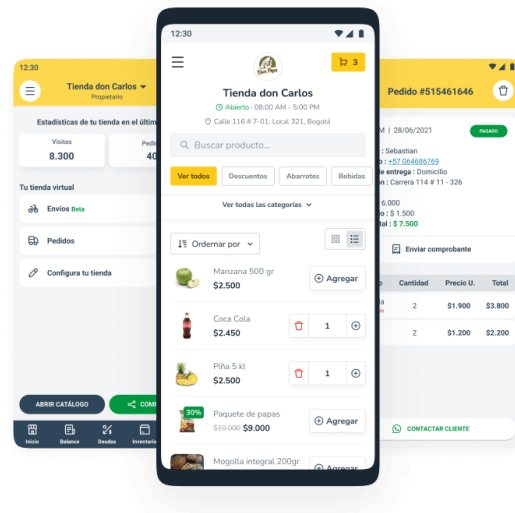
12:30

Tienda don Carlos
Propietario

Estadísticas de tu tienda en el últim

Visitas
8.300

Pedi
40

Tu tienda virtual

Envíos Beta

Pedidos

Configura tu tienda

ABRIR CATÁLOGO

COM

Inicio
Balance
Deudas
Inventari

12:30

3

Tienda don Carlos

Abierto · 08:00 AM - 5:00 PM

Calle 116 # 7-01, Local 321, Bogotá

Buscar producto...

Ver todos
Descuentos
Abarrotes
Bebidas

Ver todas las categorías

Ordenar por

Manzana 500 gr
$2.500
Agregar

Coca Cola
$2.450
1

Piña 5 kl
$2.500
1

30%
Paquete de papas
$10.000 $9.000
Agregar

Mogolla integral 200gr
Agregar

Pedido #515461646

M | 28/06/2021
PAGADO

: Sebastian
: +57 064686769
de entrega : Domicilio
ón : Carrera 114 # 11 - 326

6.000
: $ 1.500
tal : $ 7.500

Enviar comprobante

| | Cantidad | Precio U. | Total |
|---|---|---|---|
| | 2 | $1.900 | $3.800 |
| | 2 | $1.200 | $2.200 |

CONTACTAR CLIENTE